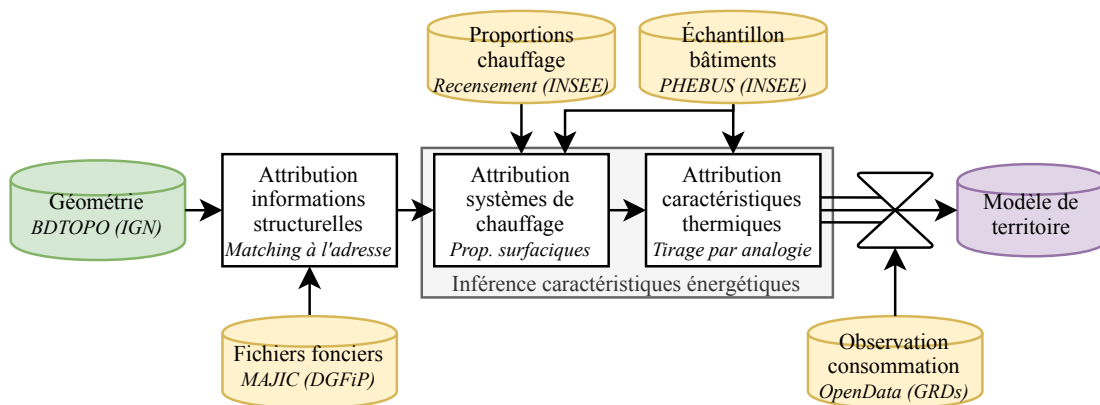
Proportions chauffage
*Recensement (INSEE)*

Échantillon bâtiments
*PHEBUS (INSEE)*

Géométrie
*BDTOPO (IGN)*

Attribution informations structurelles
*Matching à l'adresse*

Attribution systèmes de chauffage
*Prop. surfaciques*

Attribution caractéristiques thermiques
*Tirage par analogie*

Modèle de territoire

Inférence caractéristiques énergétiques

Fichiers fonciers
*MAJIC (DGFiP)*

Observation consommation
*OpenData (GRDs)*